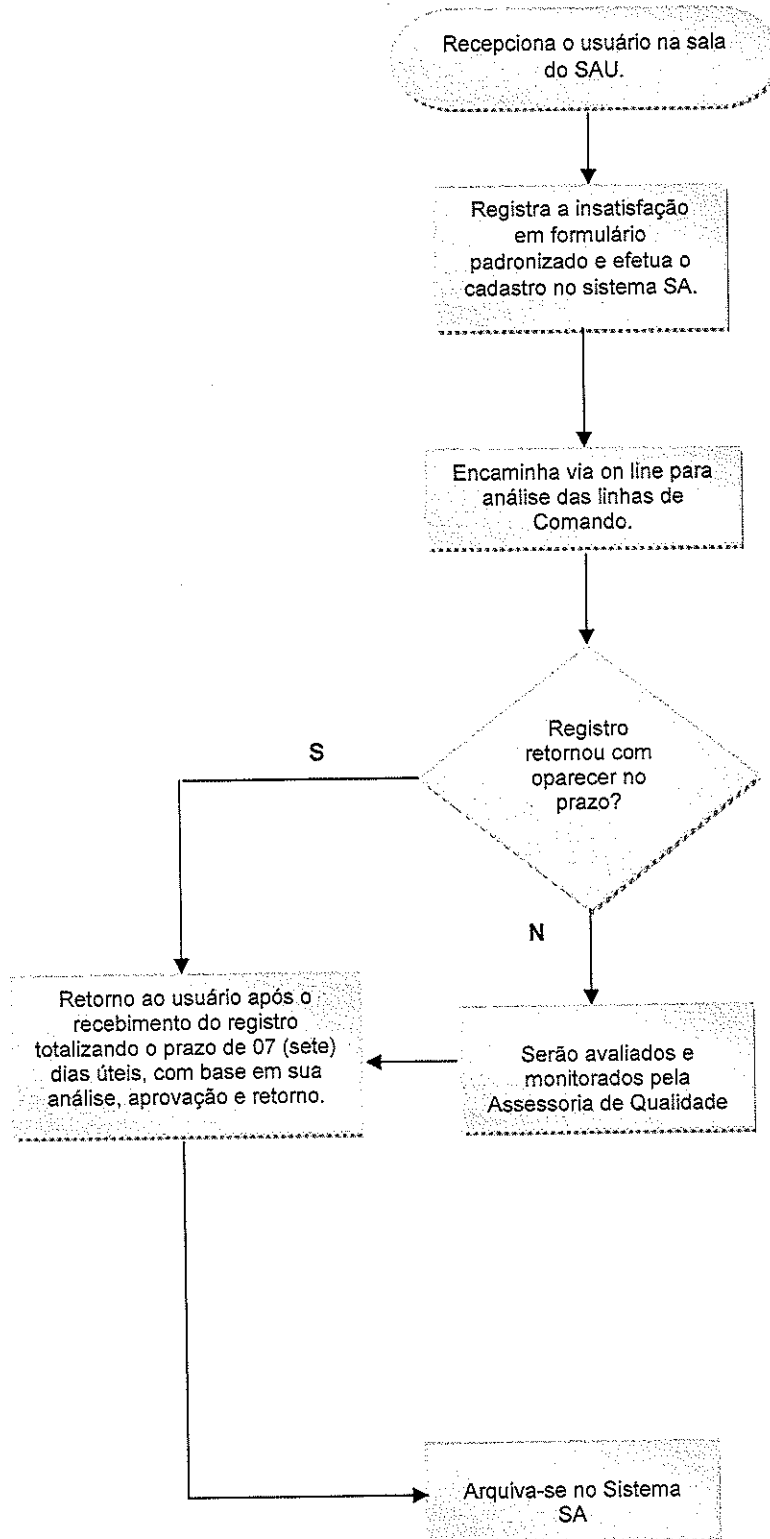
Recepciona o usuário na sala do SAU.

Registra a insatisfação em formulário padronizado e efetua o cadastro no sistema SA.

Encaminha via on line para análise das linhas de Comando.

Registro retornou com oparecer no prazo?

S

N

Retorno ao usuário após o recebimento do registro totalizando o prazo de 07 (sete) dias úteis, com base em sua análise, aprovação e retorno.

Serão avaliados e monitorados pela Assessoria de Qualidade

Arquiva-se no Sistema SA